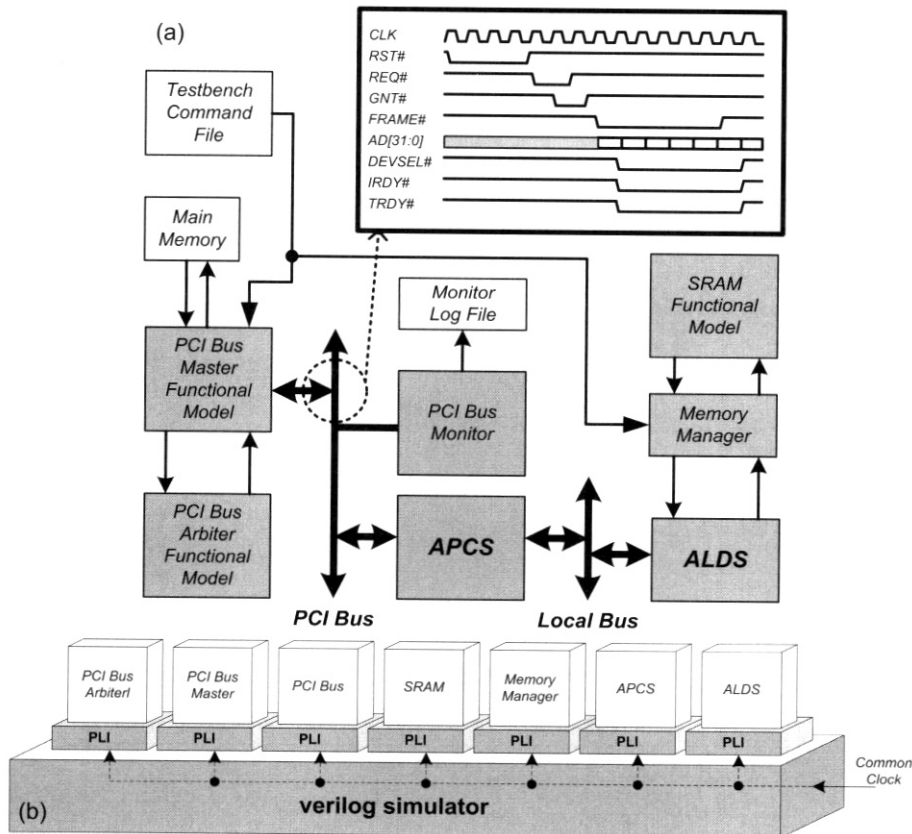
(a)

CLK
RST#
REQ#
GNT#
FRAME#
AD[31:0]
DEVSEL#
IRDY#
TRDY#

Testbench Command File

Main Memory

Monitor Log File

SRAM Functional Model

PCI Bus Master Functional Model

PCI Bus Monitor

Memory Manager

PCI Bus Arbiter Functional Model

APCS

ALDS

PCI Bus

Local Bus

PCI Bus Arbiterl

PCI Bus Master

PCI Bus

SRAM

Memory Manager

APCS

ALDS

PLI
PLI
PLI
PLI
PLI
PLI
PLI

Common Clock

(b)

verilog simulator